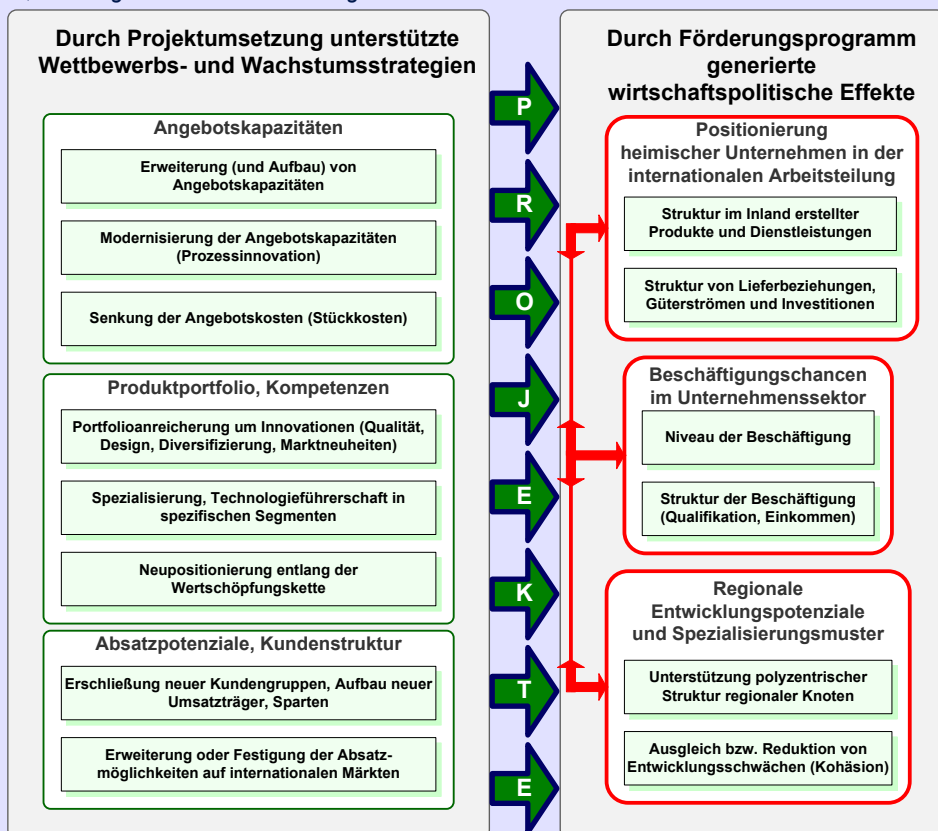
Durch Projektumsetzung unterstützte Wettbewerbs- und Wachstumsstrategien

Angebotskapazitäten

Erweiterung (und Aufbau) von Angebotskapazitäten

Modernisierung der Angebotskapazitäten (Prozessinnovation)

Senkung der Angebotskosten (Stückkosten)

Produktportfolio, Kompetenzen

Portfolioanreicherung um Innovationen (Qualität, Design, Diversifizierung, Marktneuheiten)

Spezialisierung, Technologieführerschaft in spezifischen Segmenten

Neupositionierung entlang der Wertschöpfungskette

Absatzpotenziale, Kundenstruktur

Erschließung neuer Kundengruppen, Aufbau neuer Umsatzträger, Sparten

Erweiterung oder Festigung der Absatzmöglichkeiten auf internationalen Märkten

P
R
O
J
E
K
T
E

Durch Förderungsprogramm generierte wirtschaftspolitische Effekte

Positionierung heimischer Unternehmen in der internationalen Arbeitsteilung

Struktur im Inland erstellter Produkte und Dienstleistungen

Struktur von Lieferbeziehungen, Güterströmen und Investitionen

Beschäftigungschancen im Unternehmenssektor

Niveau der Beschäftigung

Struktur der Beschäftigung (Qualifikation, Einkommen)

Regionale Entwicklungspotenziale und Spezialisierungsmuster

Unterstützung polyzentrischer Struktur regionaler Knoten

Ausgleich bzw. Reduktion von Entwicklungsschwächen (Kohäsion)